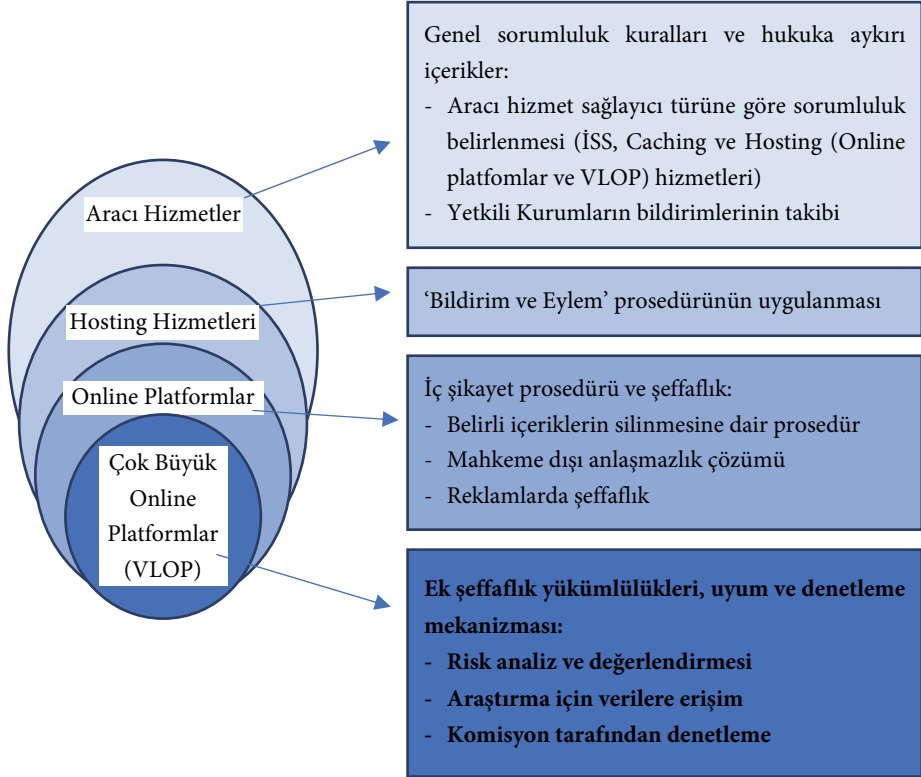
Aracı Hizmetler

Hosting Hizmetleri

Online Platformlar

Çok Büyük Online Platformlar (VLOP)

Genel sorumluluk kuralları ve hukuka aykırı içerikler:
- Aracı hizmet sağlayıcı türüne göre sorumluluk belirlenmesi (İSS, Caching ve Hosting (Online platfomlar ve VLOP) hizmetleri)
- Yetkili Kurumların bildirimlerinin takibi

'Bildirim ve Eylem' prosedürünün uygulanması

İç şikayet prosedürü ve şeffaflık:
- Belirli içeriklerin silinmesine dair prosedür
- Mahkeme dışı anlaşmazlık çözümü
- Reklamlarda şeffaflık

Ek şeffaflık yükümlülükleri, uyum ve denetleme mekanizması:
- Risk analiz ve değerlendirmesi
- Araştırma için verilere erişim
- Komisyon tarafından denetleme